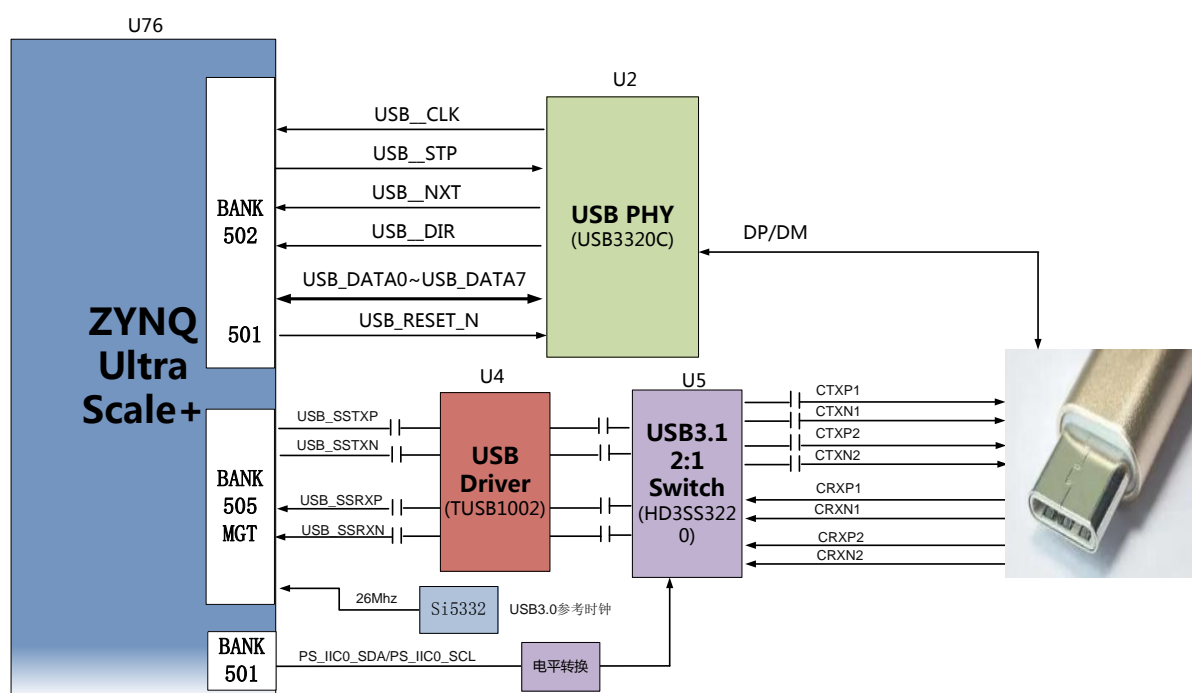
U76

BANK 502

501

ZYNQ Ultra Scale+

BANK 505 MGT

BANK 501

U2

USB__CLK

USB__STP

USB__NXT

USB__DIR

USB_DATA0~USB_DATA7

USB_RESET_N

USB PHY (USB3320C)

DP/DM

U4

U5

USB_SSTXP

USB_SSTXN

USB_SSRXP

USB_SSRXN

USB Driver (TUSB1002)

USB3.1 2:1 Switch (HD3SS3220)

CTXP1

CTXN1

CTXP2

CTXN2

CRXP1

CRXN1

CRXP2

CRXN2

26Mhz

Si5332

USB3.0参考时钟

PS_IIC0_SDA/PS_IIC0_SCL

电平转换